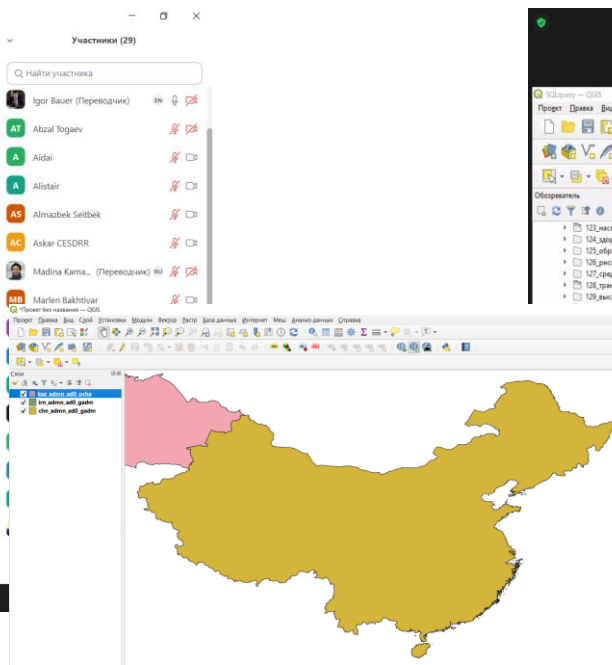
Участники (29)

Найти участника

Igor Bauer (Переводчик) EN

AT Abzal Togaev

A Aidai

A Alistair

AS Almazbek Seitbek

AC Askar CESDRR

Madina Kama... (Переводчик) RU

MB Marlen Bakhtiyar

SQLquery — QGIS

Проект Правка Вид

Обозреватель

123_насе
124_здр
125_обр
126_рис
127_сред
128_тран
129_выс

*Проект без названия — QGIS

Проект Правка Вид Слой Установки Модули Вектор Растр База данных Интернет Меш Анализ данных Справка

Слои

kaz_admn_ad0_ocha
kgz_admn_ad0_gadm
chn_admn_ad0_gadm